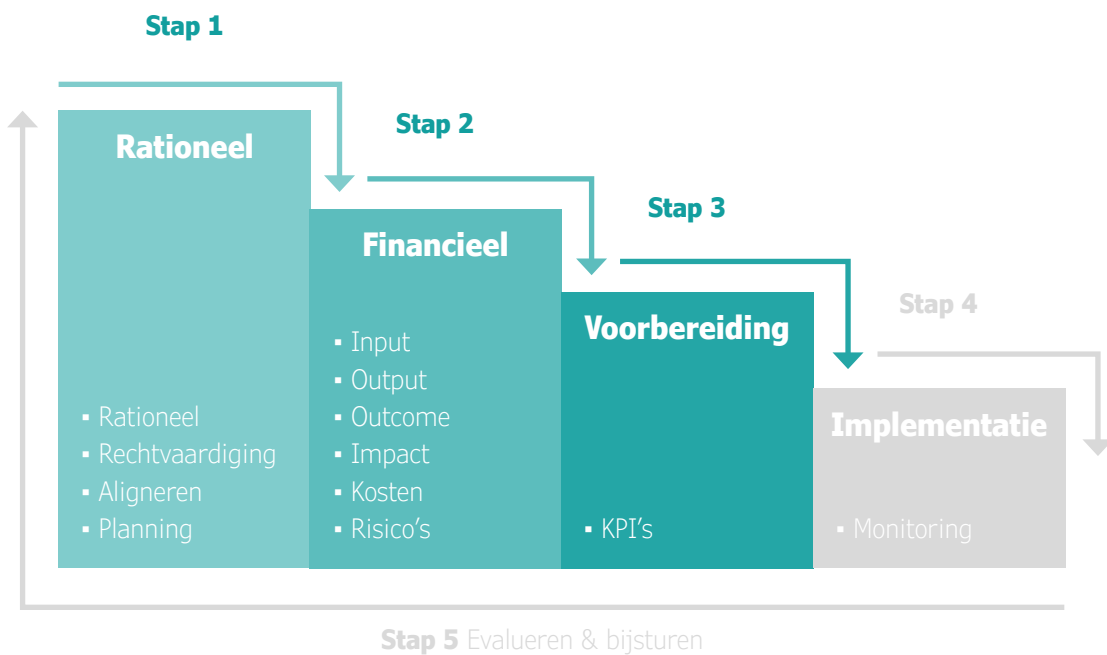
Stap 1

Stap 2

Stap 3

Stap 4

Rationeel

- Rationeel
- Rechtvaardiging
- Aligneren
- Planning

Financieel

- Input
- Output
- Outcome
- Impact
- Kosten
- Risico's

Voorbereiding

- KPI's

Implementatie

- Monitoring

Stap 5 Evalueren & bijsturen